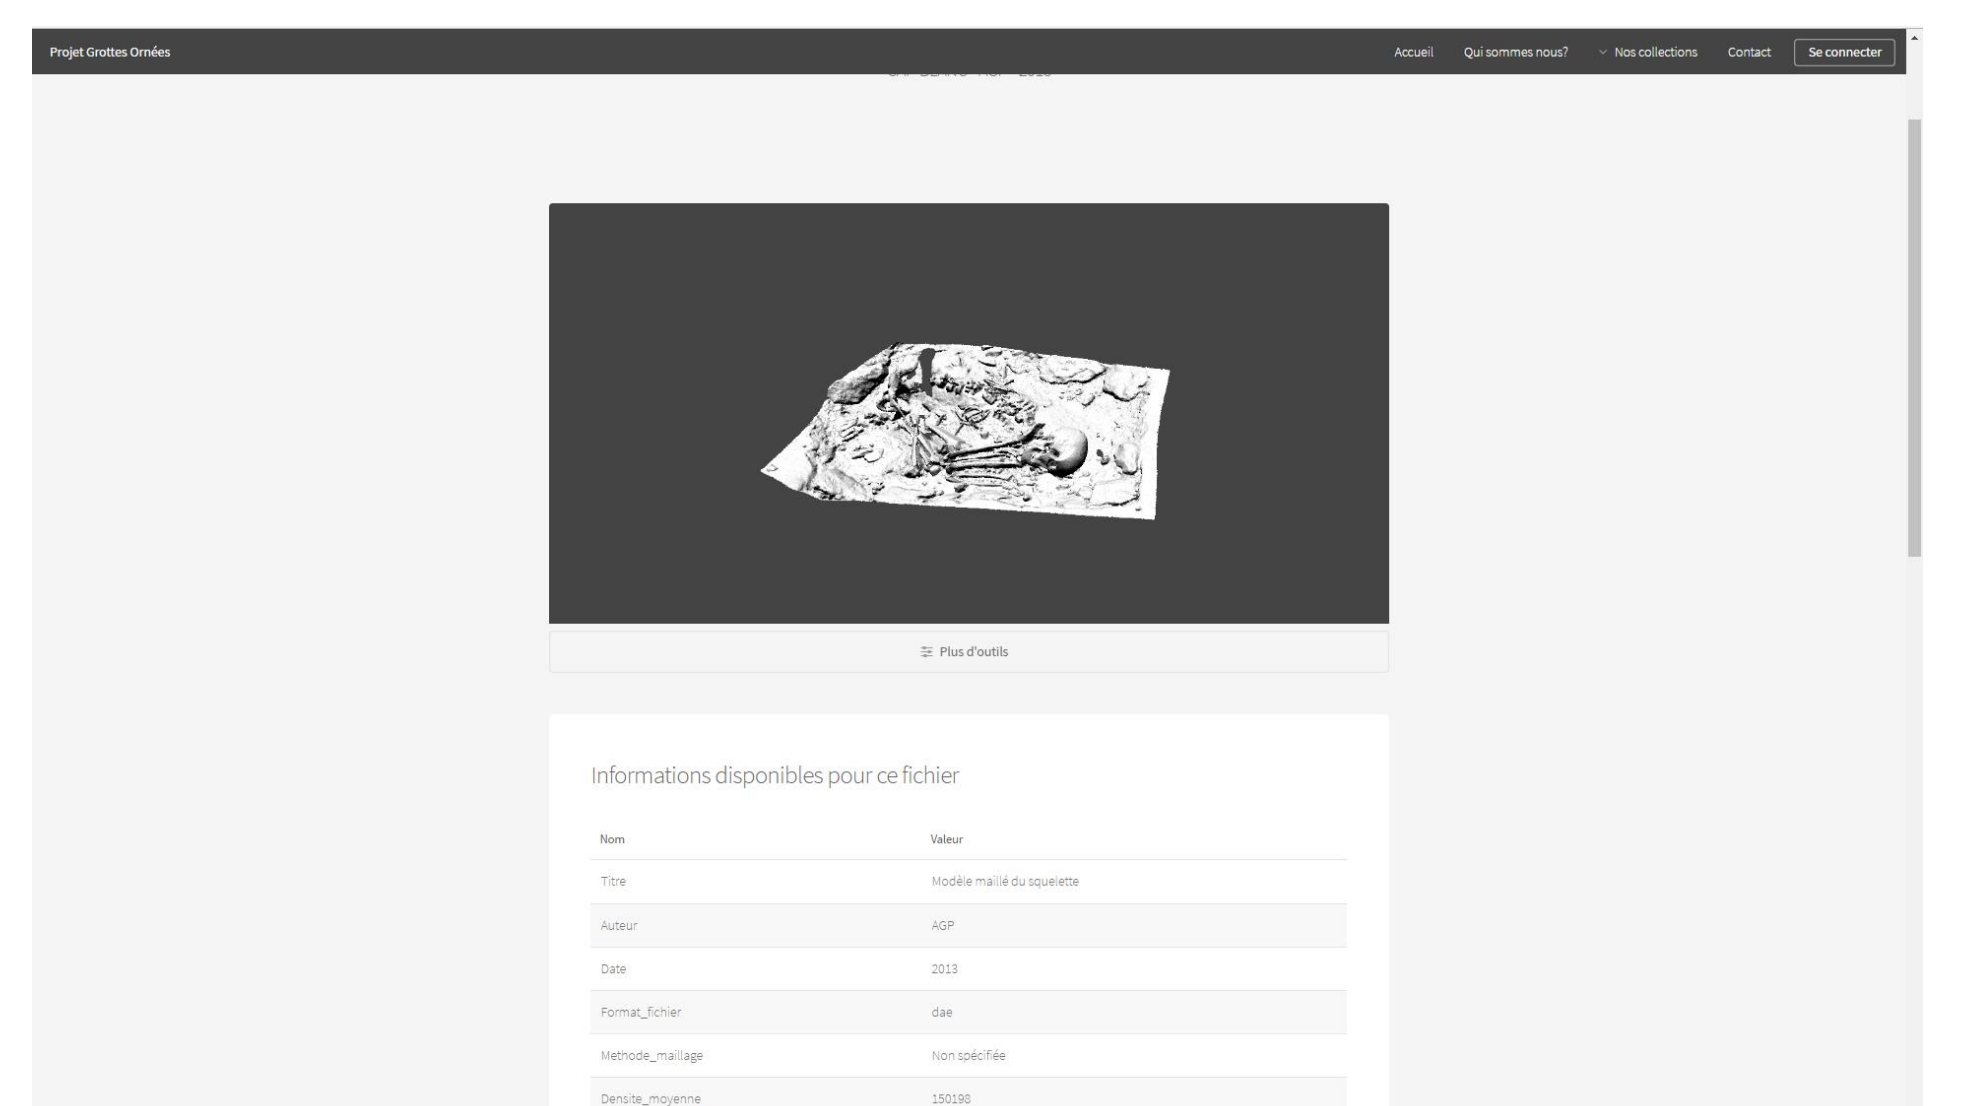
Projet Grottes Ornées

Accueil Qui sommes nous? Nos collections Contact Se connecter

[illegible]

Plus d'outils

Informations disponibles pour ce fichier

| Nom | Valeur |
|---|---|
| Titre | Modèle maillé du squelette |
| Auteur | AGP |
| Date | 2013 |
| Format_fichier | dae |
| Methode_maillage | Non spécifiée |
| Densite_moyenne | 150198 |